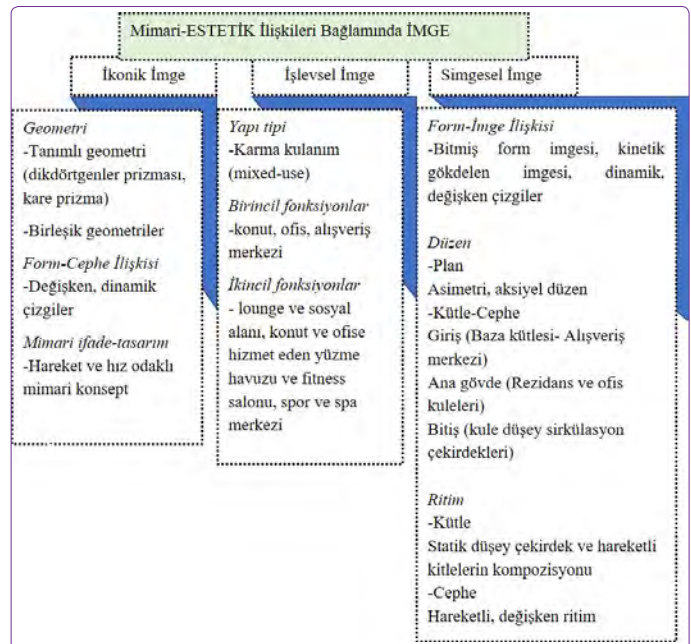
Mimari-ESTETİK İlişkileri Bağlamında İMGE

İkonik İmge

İşlevsel İmge

Simgesel İmge

Geometri
-Tanımlı geometri (dikdörtgenler prizması, kare prizma)

-Birleşik geometriler

Form-Cephe İlişkisi
-Değişken, dinamik çizgiler

Mimari ifade-tasarım
-Hareket ve hız odaklı mimari konsept

Yapı tipi
-Karma kulanım (mixed-use)

Birincil fonksiyonlar
-konut, ofis, alışveriş merkezi

İkincil fonksiyonlar
- lounge ve sosyal alanı, konut ve ofise hizmet eden yüzme havuzu ve fitness salonu, spor ve spa merkezi

Form-İmge İlişkisi
-Bitmiş form imgesi, kinetik gökdelen imgesi, dinamik, değişken çizgiler

Düzen
-Plan
Asimetri, aksiyel düzen
-Kütle-Cephe
Giriş (Baza kütlesi- Alışveriş merkezi)
Ana gövde (Rezidans ve ofis kuleleri)
Bitiş (kule düşey sirkülasyon çekirdekleri)

Ritim
-Kütle
Statik düşey çekirdek ve hareketli kitlelerin kompozisyonu
-Cephe
Hareketli, değişken ritim